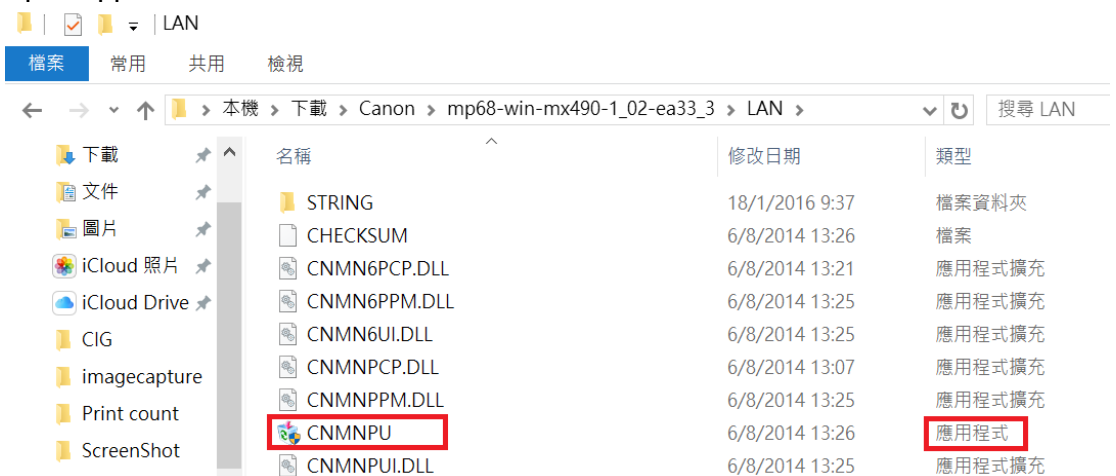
LAN

檔案 常用 共用 檢視

本機 > 下載 > Canon > mp68-win-mx490-1_02-ea33_3 > LAN

搜尋 LAN

下載
文件
圖片
iCloud 照片
iCloud Drive
CIG
imagecapture
Print count
ScreenShot

| 名稱 | 修改日期 | 類型 |
|---|---|---|
| STRING | 18/1/2016 9:37 | 檔案資料夾 |
| CHECKSUM | 6/8/2014 13:26 | 檔案 |
| CNMN6PCP.DLL | 6/8/2014 13:21 | 應用程式擴充 |
| CNMN6PPM.DLL | 6/8/2014 13:25 | 應用程式擴充 |
| CNMN6UI.DLL | 6/8/2014 13:25 | 應用程式擴充 |
| CNMNPCP.DLL | 6/8/2014 13:07 | 應用程式擴充 |
| CNMNPPM.DLL | 6/8/2014 13:25 | 應用程式擴充 |
| CNMNPU | 6/8/2014 13:26 | 應用程式 |
| CNMNPUI.DLL | 6/8/2014 13:25 | 應用程式擴充 |